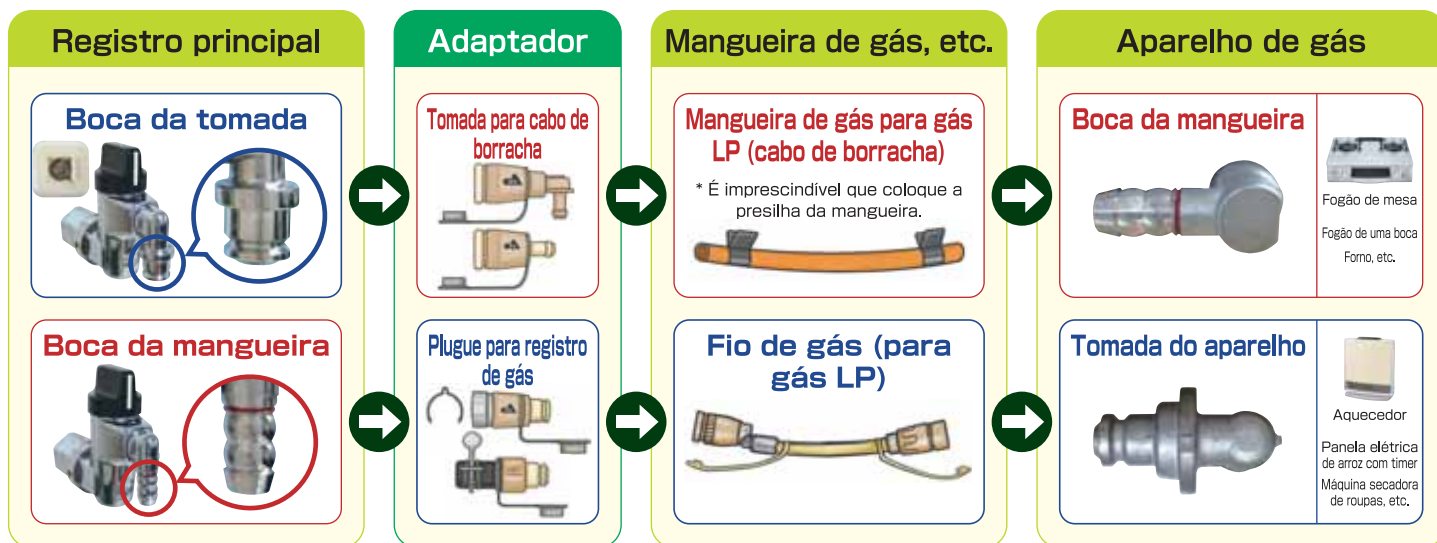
Registro principal

Boca da tomada

Boca da mangueira

Adaptador

Tomada para cabo de borracha

Plugue para registro de gás

Mangueira de gás, etc.

Mangueira de gás para gás LP (cabo de borracha)

* É imprescindível que coloque a presilha da mangueira.

Fio de gás (para gás LP)

Aparelho de gás

Boca da mangueira

Fogão de mesa

Fogão de uma boca

Forno, etc.

Tomada do aparelho

Aquecedor

Panela elétrica de arroz com timer

Máquina secadora de roupas, etc.